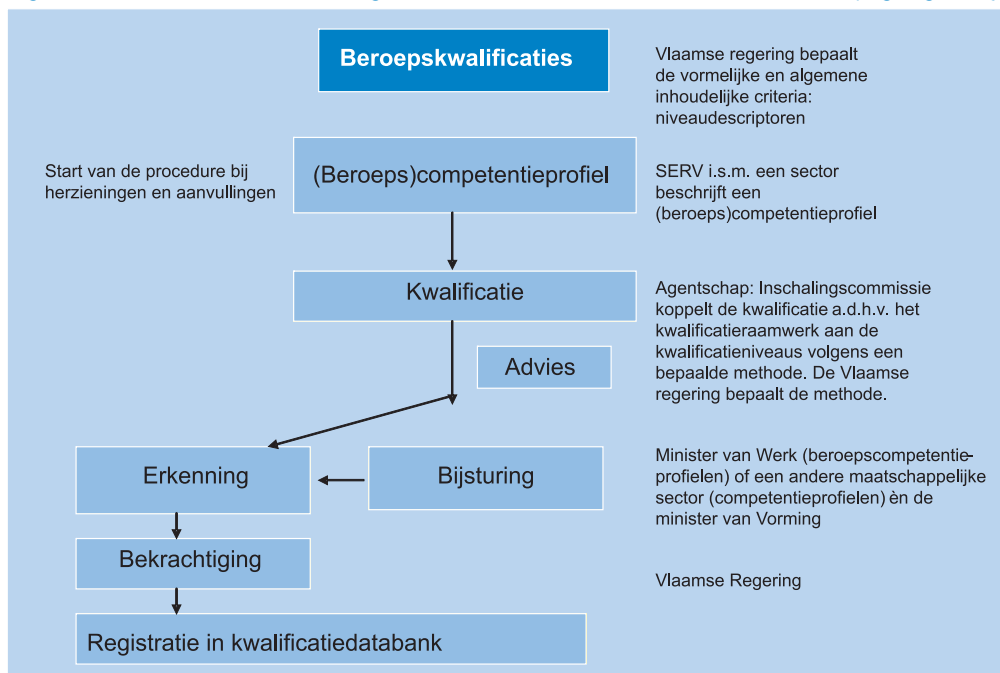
Beroepskwalificaties

Vlaamse regering bepaalt de vormelijke en algemene inhoudelijke criteria: niveaudescriptoren

Start van de procedure bij herzieningen en aanvullingen

(Beroeps)competentieprofiel

SERV i.s.m. een sector beschrijft een (beroeps)competentieprofiel

Kwalificatie

Agentschap: Inschalingscommissie koppelt de kwalificatie a.d.h.v. het kwalificatieraamwerk aan de kwalificatieniveaus volgens een bepaalde methode. De Vlaamse regering bepaalt de methode.

Advies

Erkenning

Bijsturing

Minister van Werk (beroepscompetentieprofielen) of een andere maatschappelijke sector (competentieprofielen) èn de minister van Vorming

Bekrachtiging

Vlaamse Regering

Registratie in kwalificatiedatabank